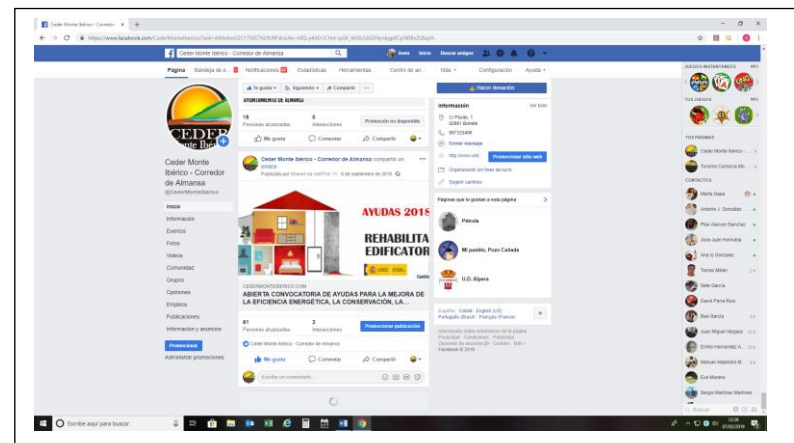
Ceder Monte Ibérico - Corredor de Almansa

Página Bandeja de e... Notificaciones Estadísticas Herramientas... Centro de an... Más Configuración Ayuda

Ceder Monte Ibérico - Corredor de Almansa
@CederMonteIberico

Inicio
Información
Eventos
Fotos
Vídeos
Comunidad
Grupos
Opiniones
Empleos
Publicaciones
Información y anuncios
Promocionar
Administrar promociones

Te gusta Siguiendo Compartir

AYUNTAMIENTO DE ALMANSA
16 Personas alcanzadas
8 Interacciones
Promoción no disponible
Me gusta Comentar Compartir

Ceder Monte Ibérico - Corredor de Almansa compartió un enlace.
Publicado por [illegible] · 6 de septiembre de 2018

AYUDAS 2018
REHABILITA
EDIFICATOR

CEDERMONTEIBERICO.COM
ABIERTA CONVOCATORIA DE AYUDAS PARA LA MEJORA DE LA EFICIENCIA ENERGÉTICA, LA CONSERVACIÓN, LA...

61 Personas alcanzadas
3 Interacciones
Promocionar publicación
Ceder Monte Ibérico - Corredor de Almansa
Me gusta Comentar Compartir
Escribe un comentario...

Hacer donación
Información Ver todo
C/ Pósito, 1
02691 Bonete
967333409
Enviar mensaje
http://www.ced...
Promocionar sitio web
Organización sin fines de lucro
Sugerir cambios

Páginas que le gustan a esta página
Pétrola
Mi pueblo, Pozo Cañada
U.D. Alpera

Español · Català · English (US) · Português (Brasil) · Français (France)
Información sobre estadísticas de la página · Privacidad · Condiciones · Publicidad · Opciones de anuncios · Cookies · Más · Facebook © 2018

JUEGOS INSTANTÁNEOS
TUS JUEGOS
TUS PÁGINAS
Ceder Monte Ibérico - ...
Turismo Comarca Mo...
CONTACTOS
Marta Gaya
Antonio J. González
Pilar Alarcón Sánchez
José Juan Honrubia
Ana R. González
Tomas Millán
Sele García
David Parra Ruiz
Bea García
Juan Miguel Vergara
Emilio Hernández A.
Manuel Alejandro M.
Eva Moreno
Sergio Martínez Martínez
Buscar

Escribe aquí para buscar